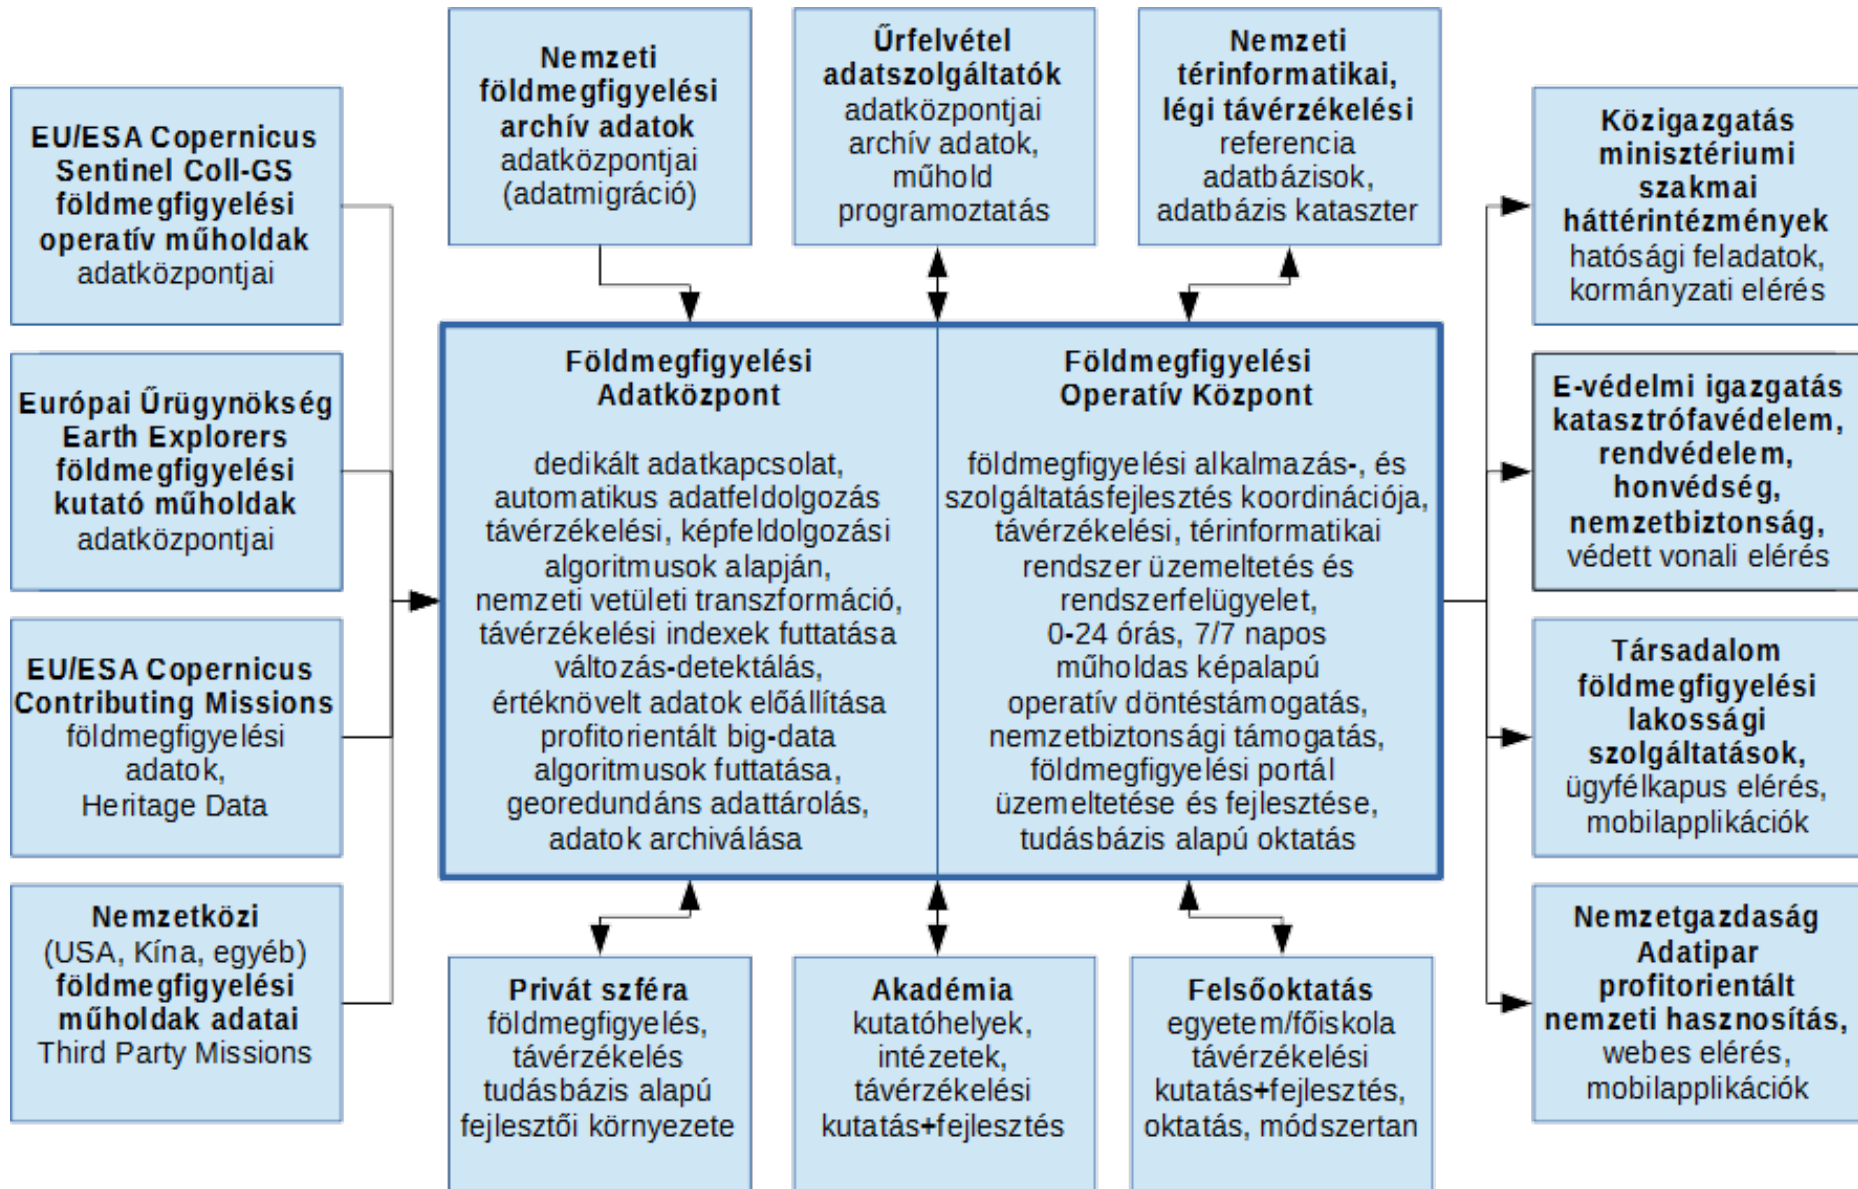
Nemzeti földmegfigyelési archív adatok adatközpontjai (adatmigráció)

Űrfelvétel adatszolgáltatók adatközpontjai archív adatok, műhold programoztatás

Nemzeti térinformatikai, légi távérzékelési referencia adatbázisok, adatbázis kataszter

EU/ESA Copernicus Sentinel Coll-GS földmegfigyelési operatív műholdak adatközpontjai

Európai Űrügynökség Earth Explorers földmegfigyelési kutató műholdak adatközpontjai

EU/ESA Copernicus Contributing Missions földmegfigyelési adatok, Heritage Data

Nemzetközi (USA, Kína, egyéb) földmegfigyelési műholdak adatai Third Party Missions

Földmegfigyelési Adatközpont

dedikált adatkapcsolat, automatikus adatfeldolgozás távérzékelési, képfeldolgozási algoritmusok alapján, nemzeti vetületi transzformáció, távérzékelési indexek futtatása változás-detektálás, értéknövelt adatok előállítása profitorientált big-data algoritmusok futtatása, georedundáns adattárolás, adatok archiválása

Földmegfigyelési Operatív Központ

földmegfigyelési alkalmazás-, és szolgáltatásfejlesztés koordinációja, távérzékelési, térinformatikai rendszer üzemeltetés és rendszerfelügyelet, 0-24 órás, 7/7 napos műholdas képalapú operatív döntéstámogatás, nemzetbiztonsági támogatás, földmegfigyelési portál üzemeltetése és fejlesztése, tudásbázis alapú oktatás

Közigazgatás minisztériumi szakmai háttérintézmények hatósági feladatok, kormányzati elérés

E-védelmi igazgatás katasztrófavédelem, rendvédelem, honvédség, nemzetbiztonság, védett vonali elérés

Társadalom földmegfigyelési lakossági szolgáltatások, ügyfélkapus elérés, mobilapplikációk

Nemzetgazdaság Adatipar profitorientált nemzeti hasznosítás, webes elérés, mobilapplikációk

Privát szféra földmegfigyelés, távérzékelés tudásbázis alapú fejlesztői környezete

Akadémia kutatóhelyek, intézetek, távérzékelési kutatás+fejlesztés

Felsőoktatás egyetem/főiskola távérzékelési kutatás+fejlesztés, oktatás, módszertan